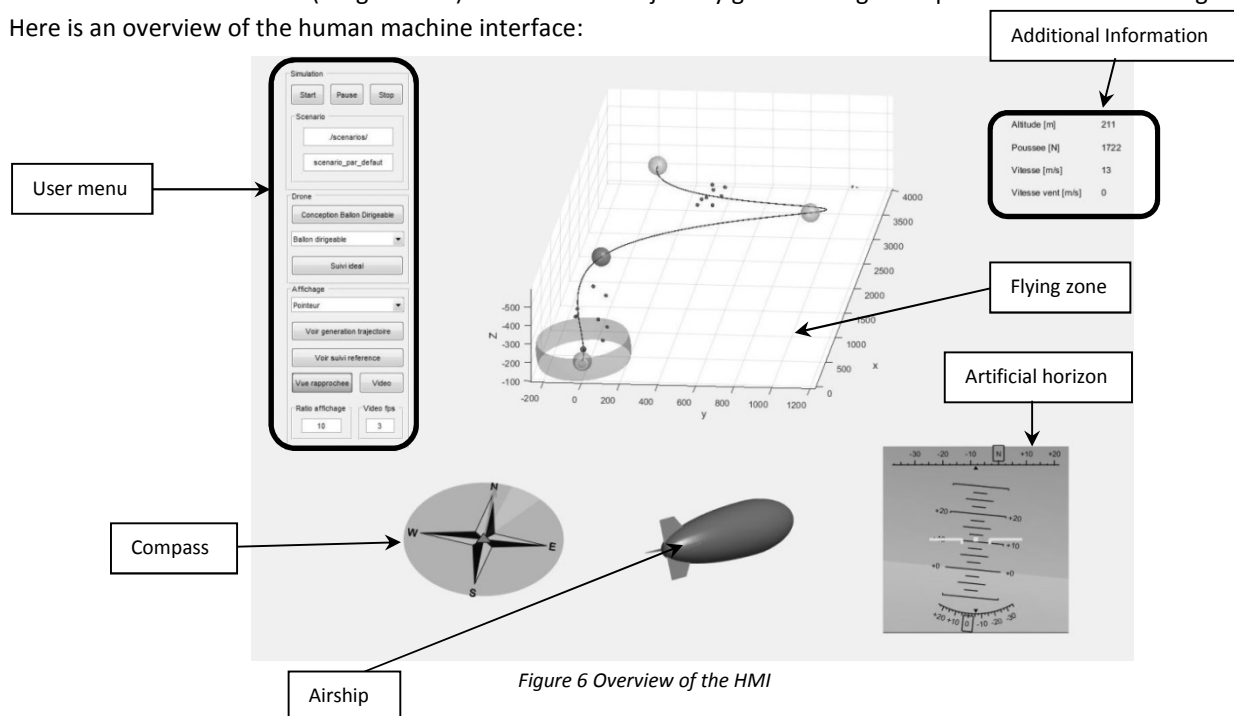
Here is an overview of the human machine interface:

Additional Information

Simulation
Start Pause Stop
Scenario
./scenarios/
scenario_par_defaut
Drone
Conception Ballon Dirigeable
Ballon dirigeable
Suivi ideal
Affichage
Pointeur
Voir generation trajectoire
Voir suivi reference
Vue rapprochee Video
Ratio affichage Video fps
10 3

User menu

-500
-400
-300
-200
-100
Z
-200 0 200 400 600 800 1000 1200
y
4000
3500
3000
2500
2000
1500
1000
500
0
x

Flying zone

| Altitude [m] | 211 |
|---|---|
| Poussee [N] | 1722 |
| Vitesse [m/s] | 13 |
| Vitesse vent [m/s] | 0 |

Artificial horizon

-30 -20 -10 N +10 +20
+20 +20
+10 +10
+0 +0
+20 +10 0 -10 -20 -30

Compass

N
W E
S

Airship

Figure 6 Overview of the HMI